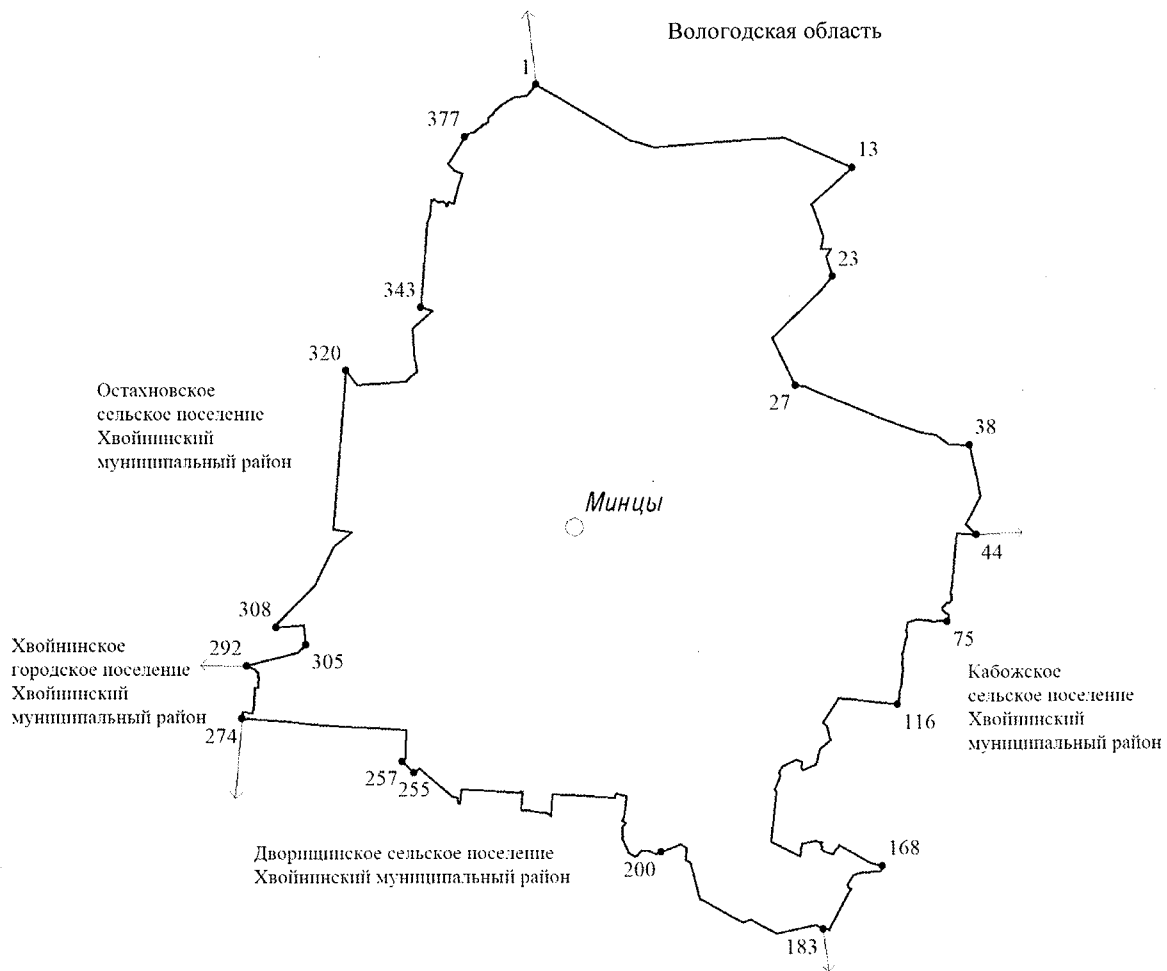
Вологодская область

1

377

13

23

343

320

27

38

Остахновское сельское поселение Хвойнинский муниципальный район

Минцы

44

308

75

Хвойнинское городское поселение Хвойнинский муниципальный район

292

305

Кабожское сельское поселение Хвойнинский муниципальный район

116

274

257

255

168

Дворищинское сельское поселение Хвойнинский муниципальный район

200

183